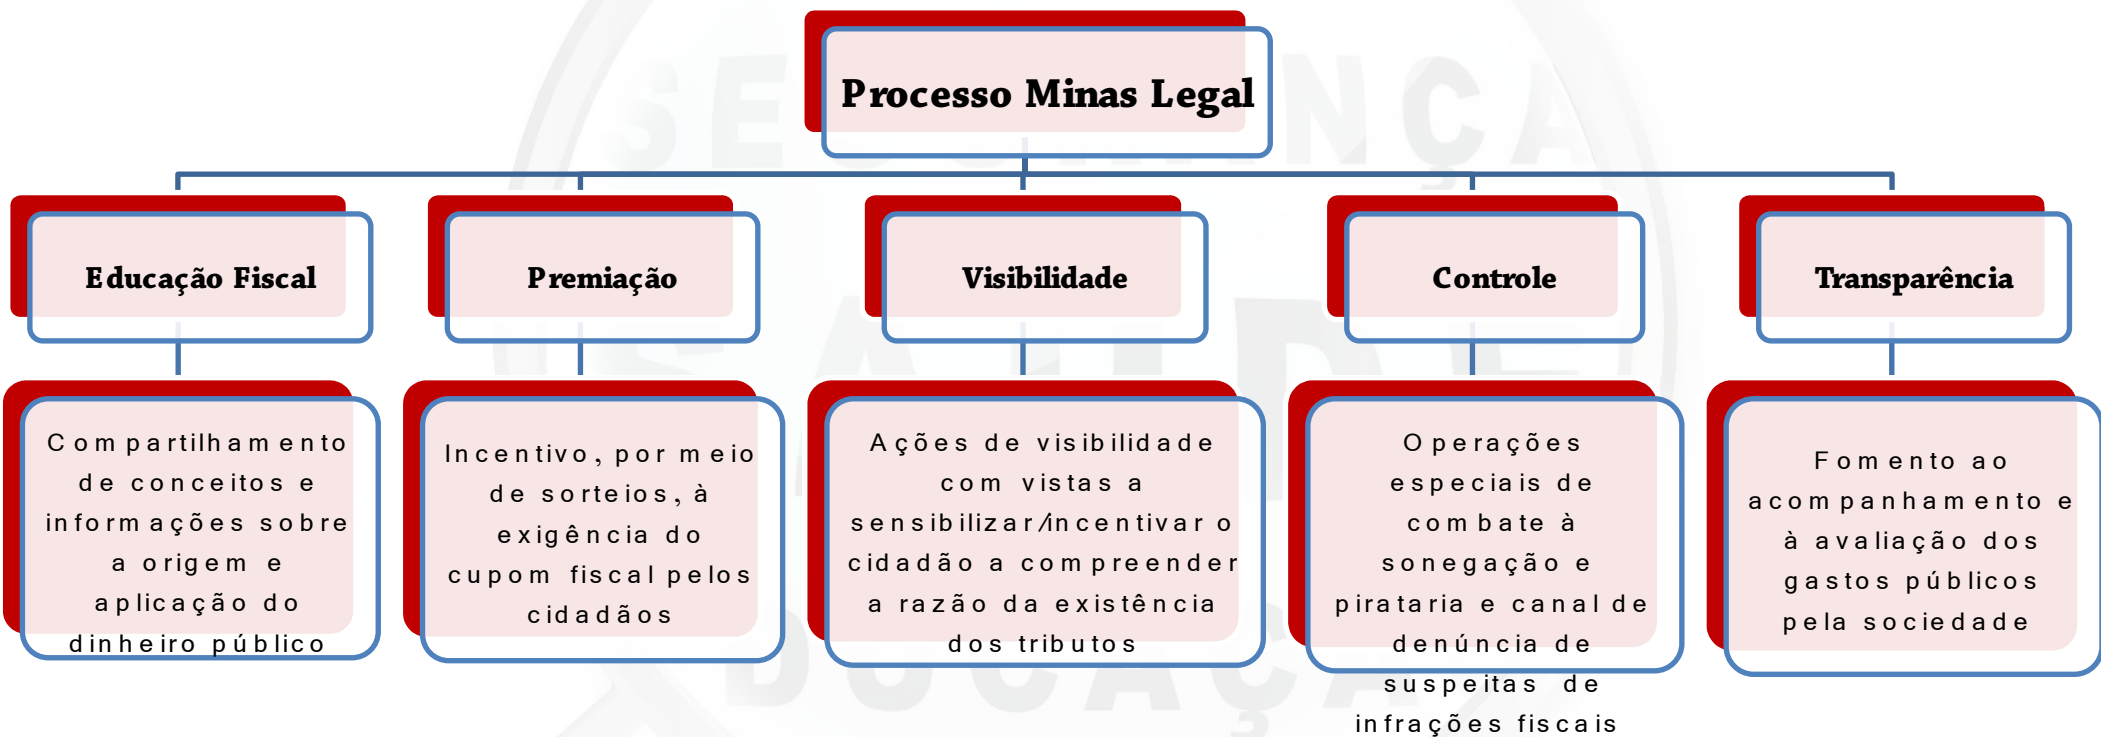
Processo Minas Legal

Educação Fiscal

Premiação

Visibilidade

Controle

Transparência

Compartilhamento de conceitos e informações sobre a origem e aplicação do dinheiro público

Incentivo, por meio de sorteios, à exigência do cupom fiscal pelos cidadãos

Ações de visibilidade com vistas a sensibilizar/incentivar o cidadão a compreender a razão da existência dos tributos

Operações especiais de combate à sonegação e pirataria e canal de denúncia de suspeitas de infrações fiscais

Fomento ao acompanhamento e à avaliação dos gastos públicos pela sociedade